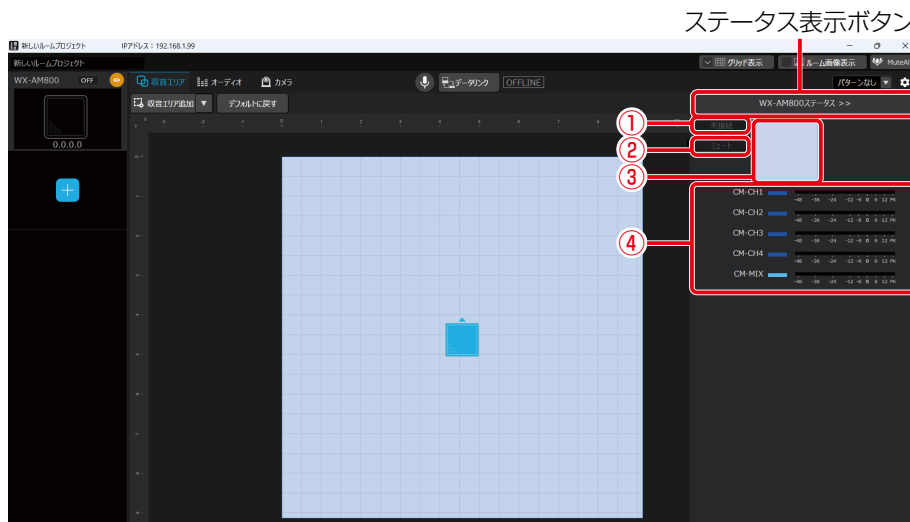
ステータス表示ボタン

新しいルームプロジェクト IPアドレス：192.168.1.99

新しいルームプロジェクト

グリッド表示 ルーム画像表示 MuteAll

WX-AM800 OFF

収音エリア オーディオ カメラ データリンク OFFLINE

パターンなし

収音エリア追加 デフォルトに戻す

0.0.0.0

WX-AM800ステータス >>

① 未接続
② ミュート
③
④

CM-CH1 -48 -36 -24 -12 -6 0 6 12 PK
CM-CH2 -48 -36 -24 -12 -6 0 6 12 PK
CM-CH3 -48 -36 -24 -12 -6 0 6 12 PK
CM-CH4 -48 -36 -24 -12 -6 0 6 12 PK
CM-MIX -48 -36 -24 -12 -6 0 6 12 PK